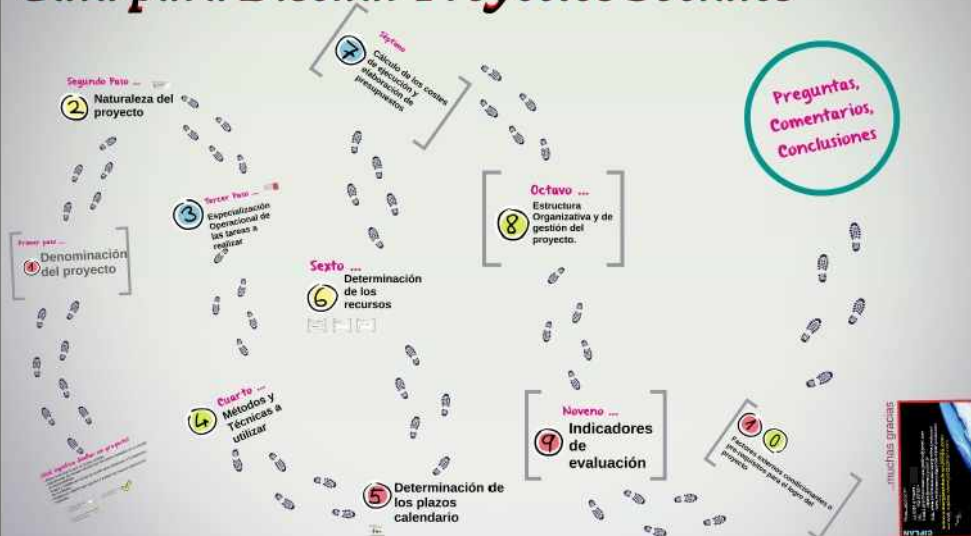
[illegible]

Séptimo
7 Cálculo de los costes de ejecución y elaboración de presupuestos

Segundo Paso ...
2 Naturaleza del proyecto

Preguntas, Comentarios, Conclusiones

Tercer Paso ...
3 Especialización Operacional de las tareas a realizar

Octavo ...
8 Estructura Organizativa y de gestión del proyecto.

Primer paso ...
1 Denominación del proyecto

Sexto ...
6 Determinación de los recursos

Cuarto ...
4 Métodos y Técnicas a utilizar

Noveno ...
9 Indicadores de evaluación

10 Factores externos condicionantes o pre-requisitos para el logro del proyecto

5 Determinación de los plazos calendario

...muchas gracias

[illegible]